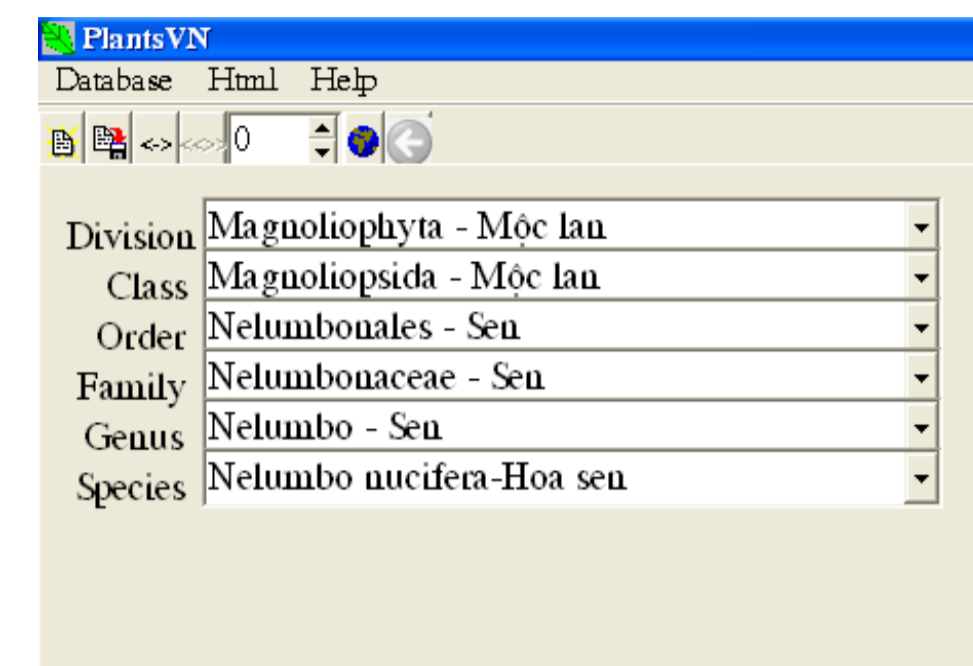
PlantsVN

Database Html Help

<-> <<>> 0

Division Magnoliophyta - Mộc lan
Class Magnoliopsida - Mộc lan
Order Nelumbonales - Sen
Family Nelumbonaceae - Sen
Genus Nelumbo - Sen
Species Nelumbo nucifera-Hoa sen